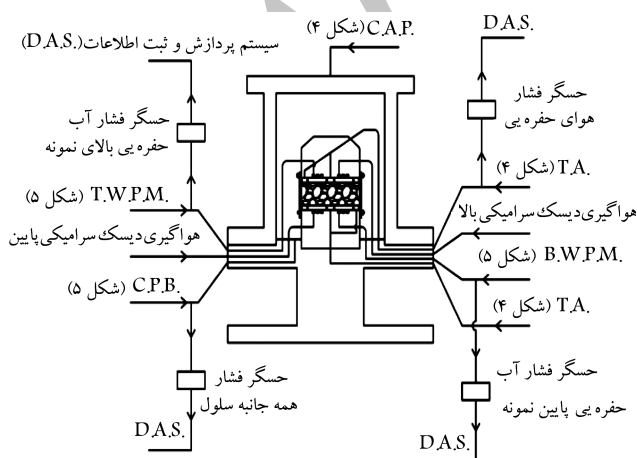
سیستم پردازش و ثبت اطلاعات(.D.A.S)

C.A.P.(شکل ۴)

D.A.S.

حسگر فشار آب حفره‌ یی بالای نمونه

حسگر فشار هوای حفره‌ یی

T.A.(شکل ۴)

T.W.P.M. (شکل ۵)

هواگیری‌دیسک‌سرامیکی‌بالا

هواگیری‌دیسک‌سرامیکی‌پایین

B.W.P.M. (شکل ۵)

C.P.B. (شکل ۵)

T.A. (شکل ۴)

حسگر فشار همه جانبه سلول

حسگر فشار آب حفره‌ یی پایین نمونه

D.A.S.

D.A.S.